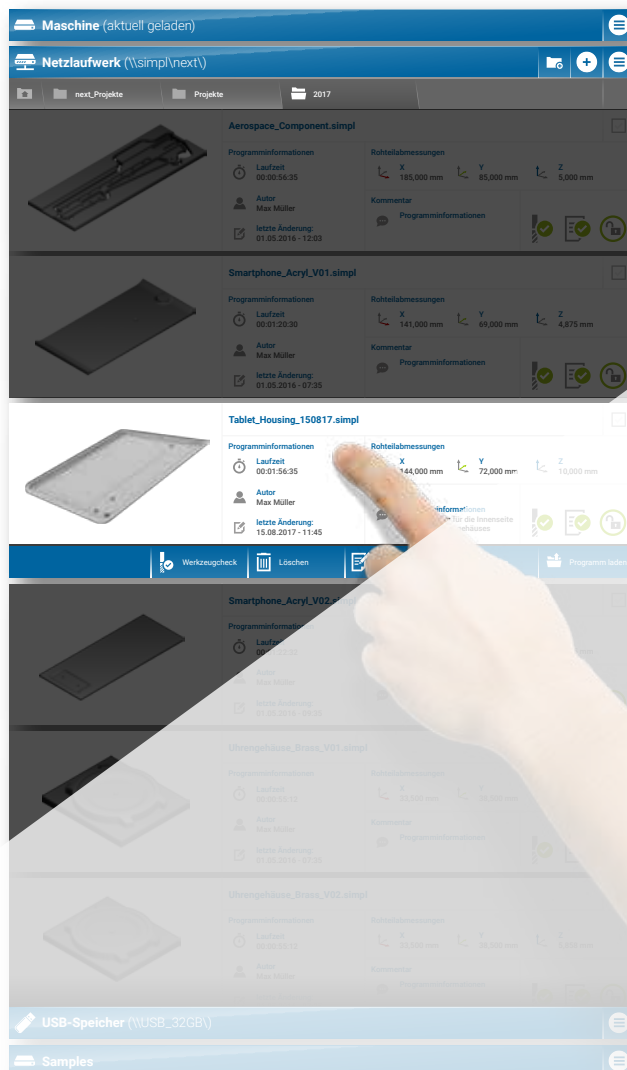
Maschine (aktuell geladen)

Netzlaufwerk (\\simpl\next\)

next_Projekte | Projekte | 2017

Aerospace_Component.simpl

Programminformationen
Laufzeit
00:00:56:35
Autor
Max Müller
letzte Änderung:
01.05.2016 - 12:03

Rohteilabmessungen
X
185,000 mm
Y
85,000 mm
Z
5,000 mm
Kommentar
Programminformationen

Smartphone_Acryl_V01.simpl

Programminformationen
Laufzeit
00:01:20:30
Autor
Max Müller
letzte Änderung:
01.05.2016 - 07:35

Rohteilabmessungen
X
141,000 mm
Y
69,000 mm
Z
4,875 mm
Kommentar
Programminformationen

Tablet_Housing_150817.simpl

Programminformationen
Laufzeit
00:01:56:35
Autor
Max Müller
letzte Änderung:
15.08.2017 - 11:45

Rohteilabmessungen
X
144,000 mm
Y
72,000 mm
Z
10,000 mm
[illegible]nformationen
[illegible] für die Innenseite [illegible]ehäuses

Werkzeugcheck | Löschen | Programm laden

Smartphone_Acryl_V02.s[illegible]
Programminformation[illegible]
Laufz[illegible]
Autor
Max Müller
letzte Änderung

Uhrengehäuse_Brass_V01.simpl
Programminformationen
Laufzeit
Autor
Max Müller
Rohteilabmessungen
Kommentar
Programminformationen

Uhrengehäuse_Brass_V02.simpl
Programminformationen
Laufzeit
Autor
Max Müller
Rohteilabmessungen
Kommentar

USB-Speicher (\\USB_32GB\)

Samples